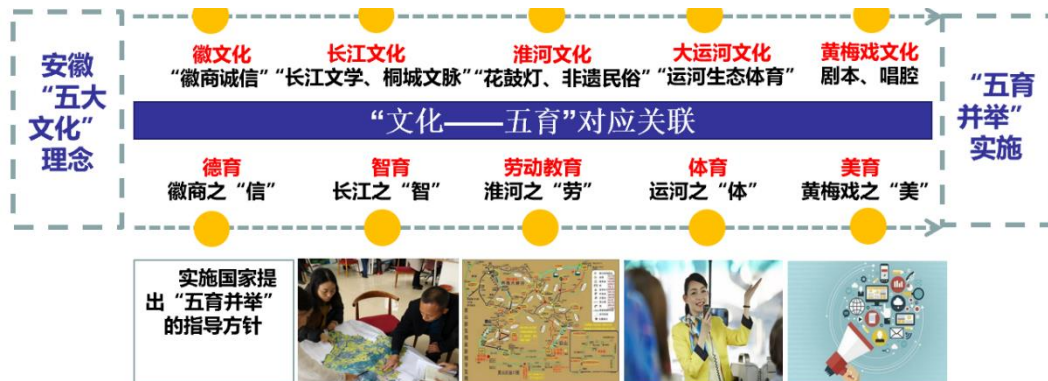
安徽“五大文化”理念

徽文化
“徽商诚信”

长江文化
“长江文学、桐城文脉”

淮河文化
“花鼓灯、非遗民俗”

大运河文化
“运河生态体育”

黄梅戏文化
剧本、唱腔

“五育并举”实施

“文化——五育”对应关联

德育
徽商之“信”

智育
长江之“智”

劳动教育
淮河之“劳”

体育
运河之“体”

美育
黄梅戏之“美”

实施国家提出“五育并举”的指导方针